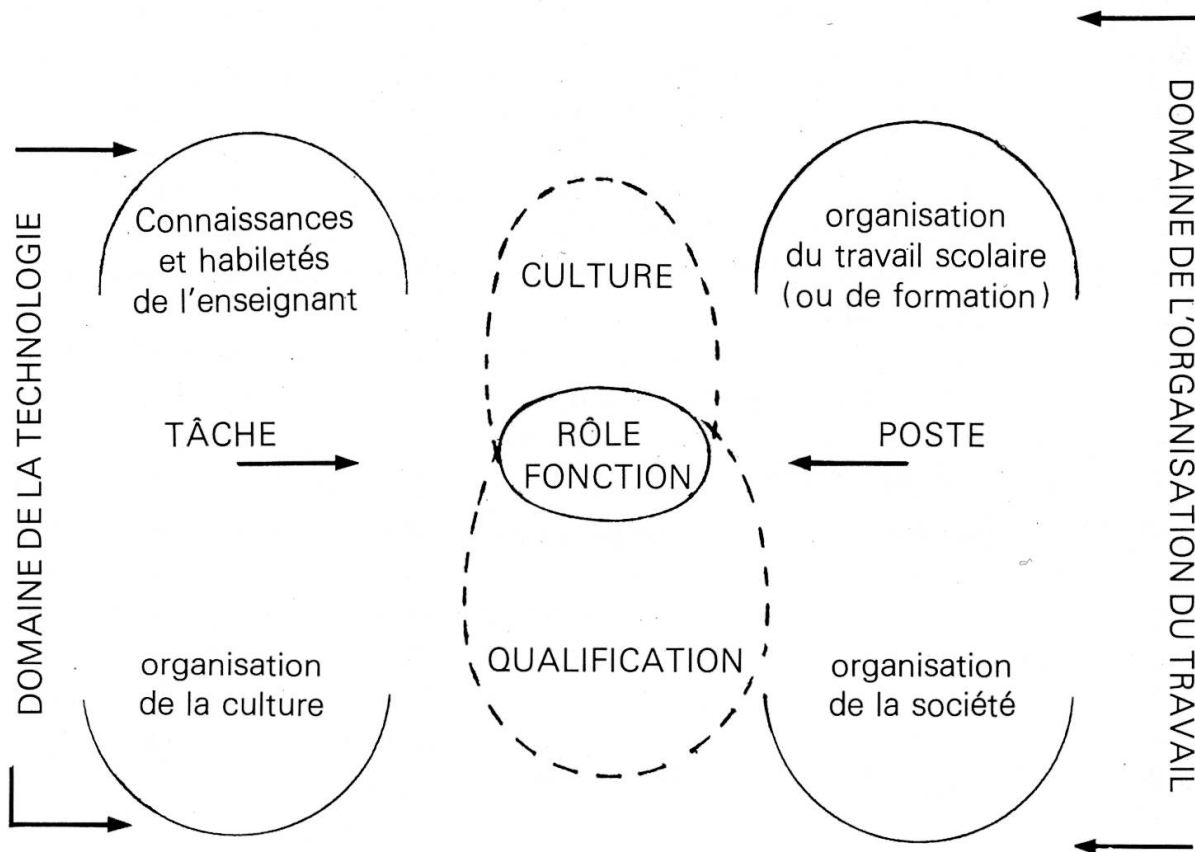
DOMAINE DE LA TECHNOLOGIE

Connaissances et habiletés de l'enseignant

TÂCHE

organisation de la culture

CULTURE

RÔLE FONCTION

QUALIFICATION

organisation du travail scolaire (ou de formation)

POSTE

organisation de la société

DOMAINE DE L'ORGANISATION DU TRAVAIL